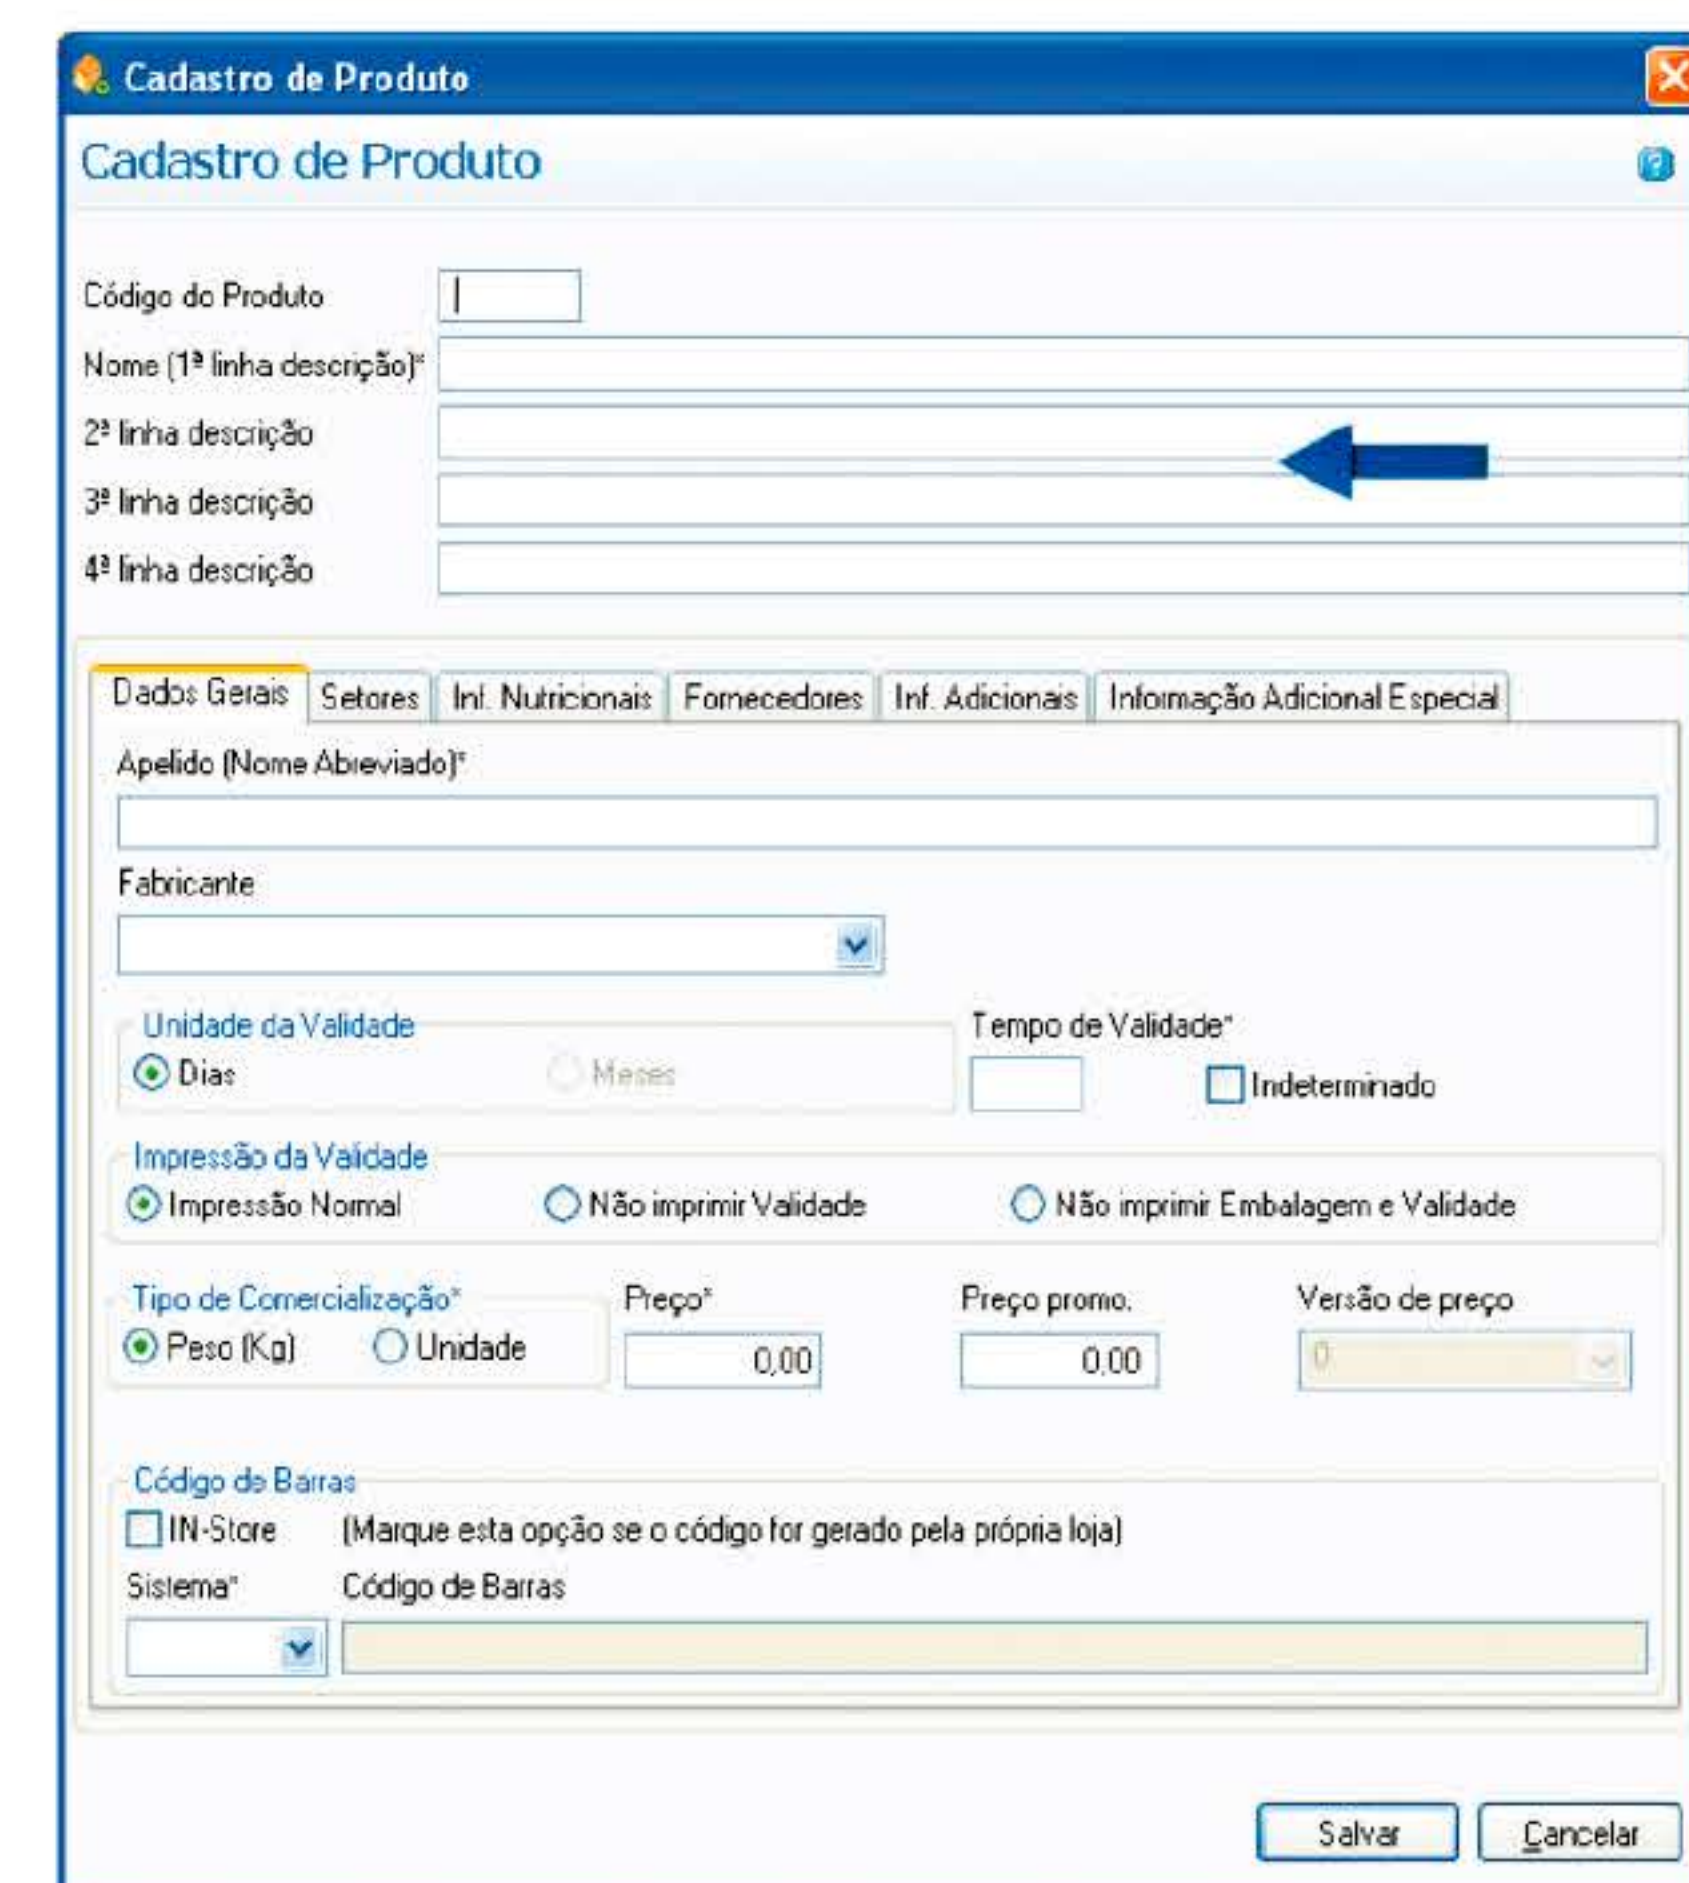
Cadastro de Produto

Cadastro de Produto

Código do Produto
Nome (1ª linha descrição)*
2ª linha descrição
3ª linha descrição
4ª linha descrição

Dados Gerais | Setores | Inf. Nutricionais | Fornecedores | Inf. Adicionais | Informação Adicional Especial

Apelido (Nome Abreviado)*

Fabricante

Unidade da Validade
Dias
Meses

Tempo de Validade*
Indeterminado

Impressão da Validade
Impressão Normal
Não imprimir Validade
Não imprimir Embalagem e Validade

Tipo de Comercialização*
Peso (Kg)
Unidade

Preço*
0,00

Preço promo.
0,00

Versão de preço
0

Código de Barras
IN-Store (Marque esta opção se o código for gerado pela própria loja)
Sistema*
Código de Barras

Salvar
Cancelar